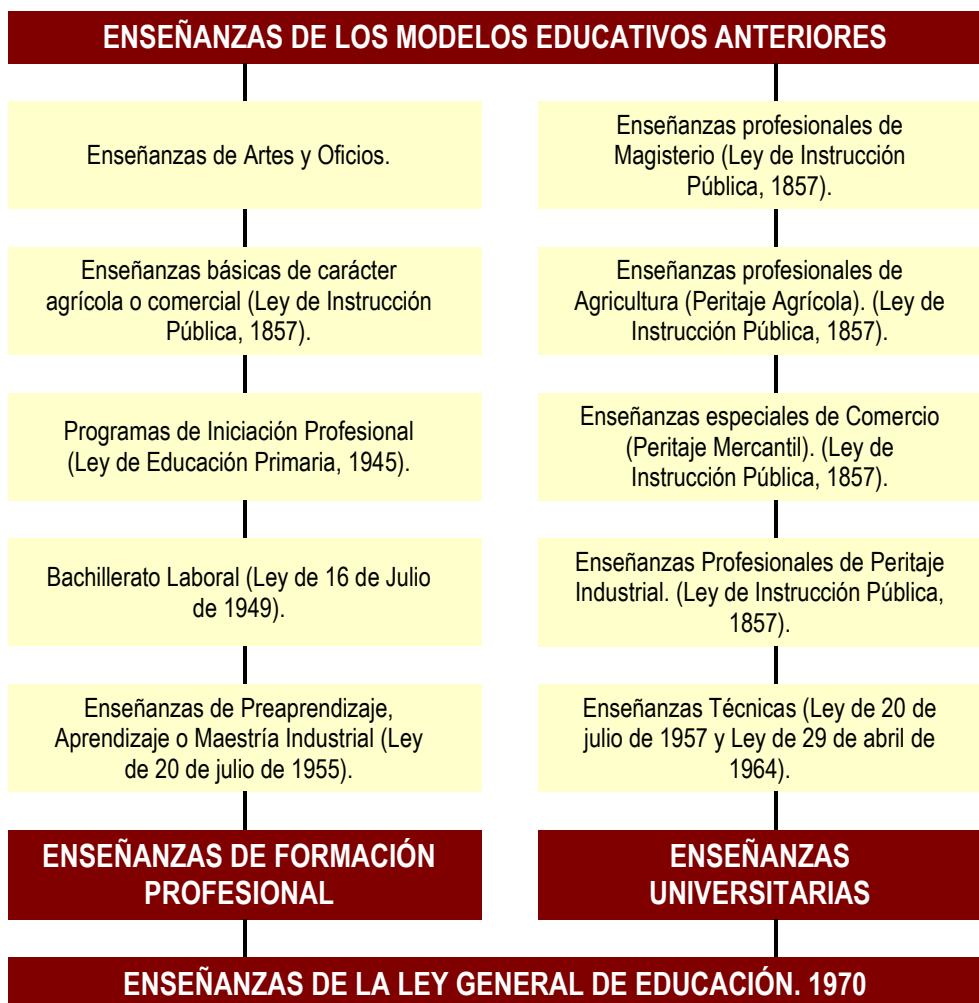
ENSEÑANZAS DE LOS MODELOS EDUCATIVOS ANTERIORES

Enseñanzas de Artes y Oficios.

Enseñanzas básicas de carácter agrícola o comercial (Ley de Instrucción Pública, 1857).

Programas de Iniciación Profesional (Ley de Educación Primaria, 1945).

Bachillerato Laboral (Ley de 16 de Julio de 1949).

Enseñanzas de Preaprendizaje, Aprendizaje o Maestría Industrial (Ley de 20 de julio de 1955).

ENSEÑANZAS DE FORMACIÓN PROFESIONAL

Enseñanzas profesionales de Magisterio (Ley de Instrucción Pública, 1857).

Enseñanzas profesionales de Agricultura (Peritaje Agrícola). (Ley de Instrucción Pública, 1857).

Enseñanzas especiales de Comercio (Peritaje Mercantil). (Ley de Instrucción Pública, 1857).

Enseñanzas Profesionales de Peritaje Industrial. (Ley de Instrucción Pública, 1857).

Enseñanzas Técnicas (Ley de 20 de julio de 1957 y Ley de 29 de abril de 1964).

ENSEÑANZAS UNIVERSITARIAS

ENSEÑANZAS DE LA LEY GENERAL DE EDUCACIÓN. 1970